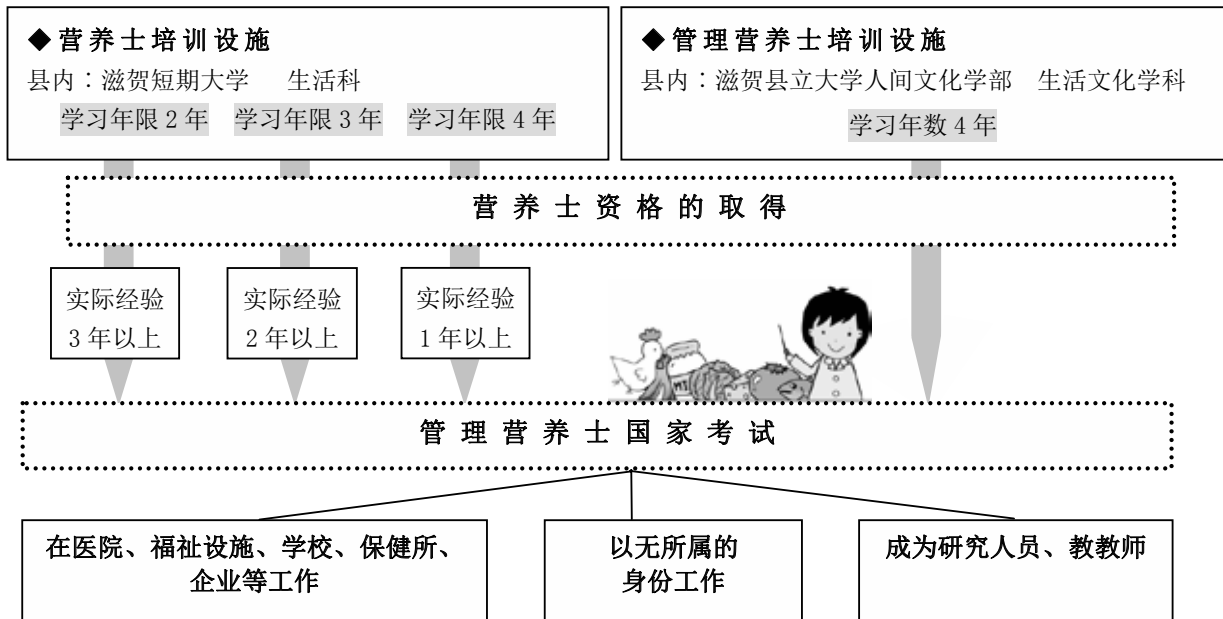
◆营养士培训设施
县内：滋贺短期大学　生活科
学习年限 2 年　学习年限 3 年　学习年限 4 年

◆管理营养士培训设施
县内：滋贺县立大学人间文化学部　生活文化学科
学习年数 4 年

营养士资格的取得

实际经验 3 年以上

实际经验 2 年以上

实际经验 1 年以上

管理营养士国家考试

在医院、福祉设施、学校、保健所、企业等工作

以无所属的身份工作

成为研究人员、教教师